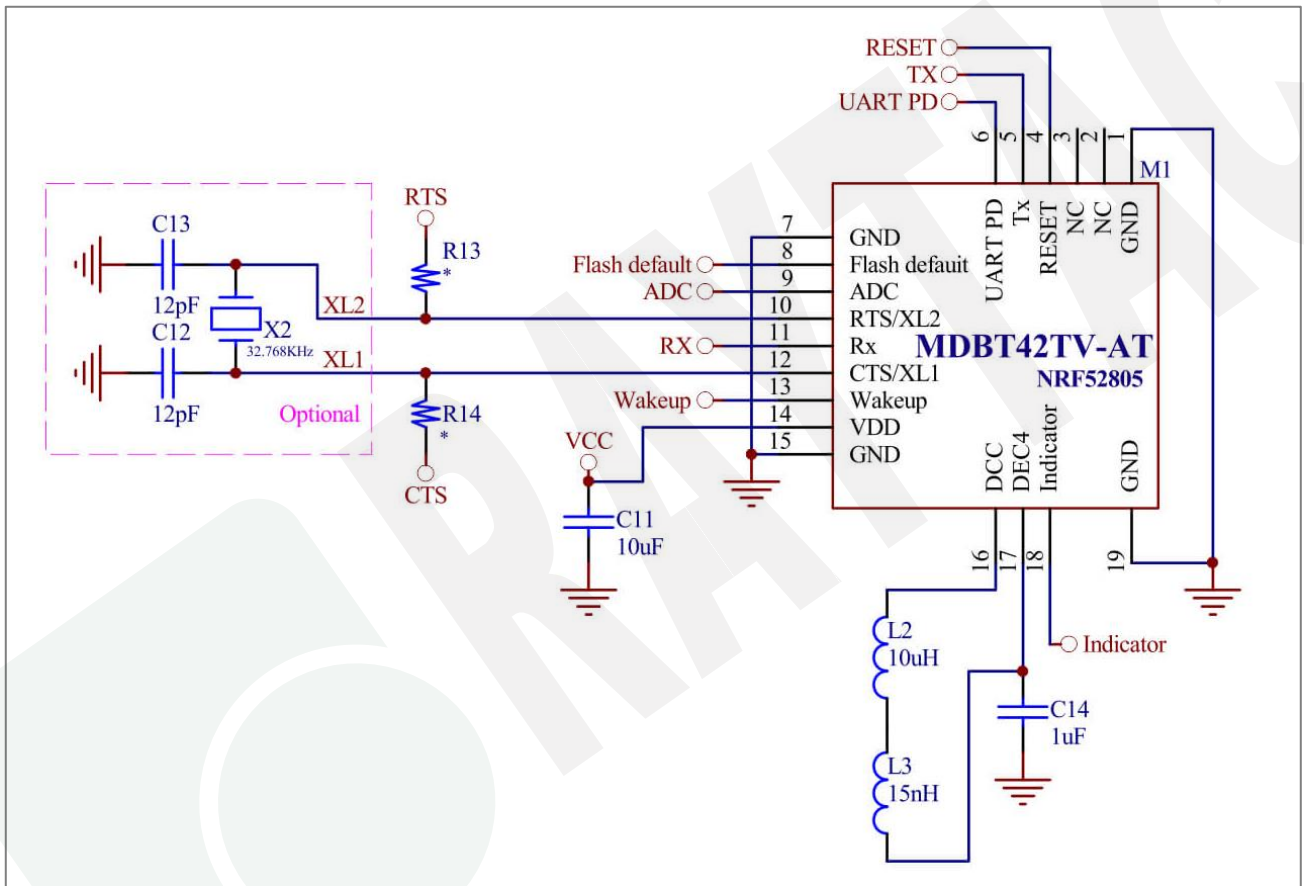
RESET
TX
UART PD
6 5 4 3 2 1
M1
UART PD
Tx
RESET
NC
NC
GND
C13
12pF
C12
12pF
X2
32.768KHz
XL2
XL1
Optional
RTS
R13
*
R14
*
CTS
VCC
C11
10uF
Flash default
ADC
RX
Wakeup
7
8
9
10
11
12
13
14
15
GND
Flash default
ADC
RTS/XL2
Rx
CTS/XL1
Wakeup
VDD
GND
MDBT42TV-AT
NRF52805
DCC
DEC4
Indicator
GND
16 17 18
19
L2
10uH
L3
15nH
Indicator
C14
1uF